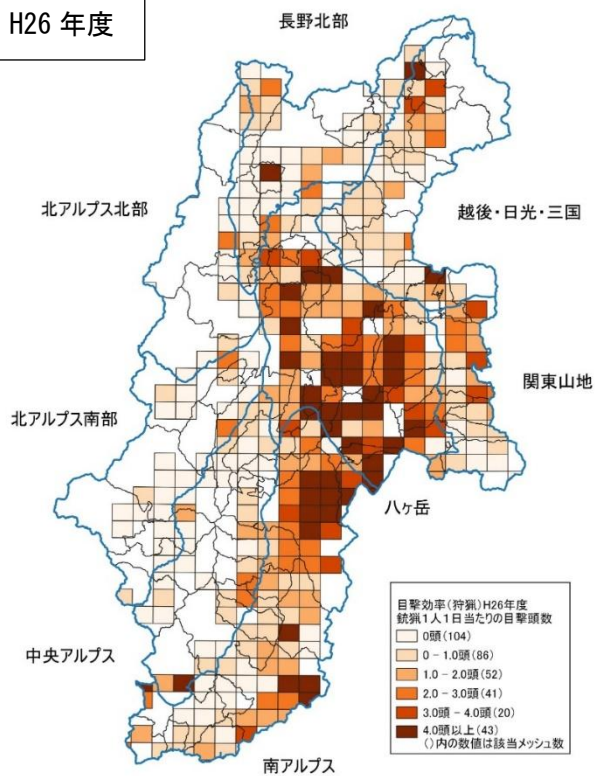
H26 年度

長野北部

北アルプス北部

越後・日光・三国

関東山地

北アルプス南部

八ヶ岳

目撃効率(狩猟)H26年度
銃猟1人1日当たりの目撃頭数
0頭(104)
0 - 1.0頭(86)
1.0 - 2.0頭(52)
2.0 - 3.0頭(41)
3.0頭 - 4.0頭(20)
4.0頭以上(43)
()内の数値は該当メッシュ数

中央アルプス

南アルプス